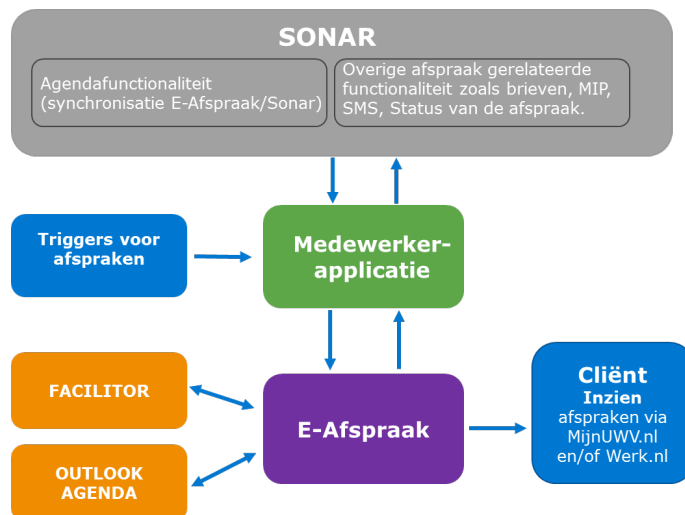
SONAR

Agendafunctionaliteit (synchronisatie E-Afspraak/Sonar)

Overige afspraak gerelateerde functionaliteit zoals brieven, MIP, SMS, Status van de afspraak.

Triggers voor afspraken

Medewerker-applicatie

FACILITOR

OUTLOOK AGENDA

E-Afspraak

Cliënt
Inzien
afspraken via MijnUWV.nl en/of Werk.nl